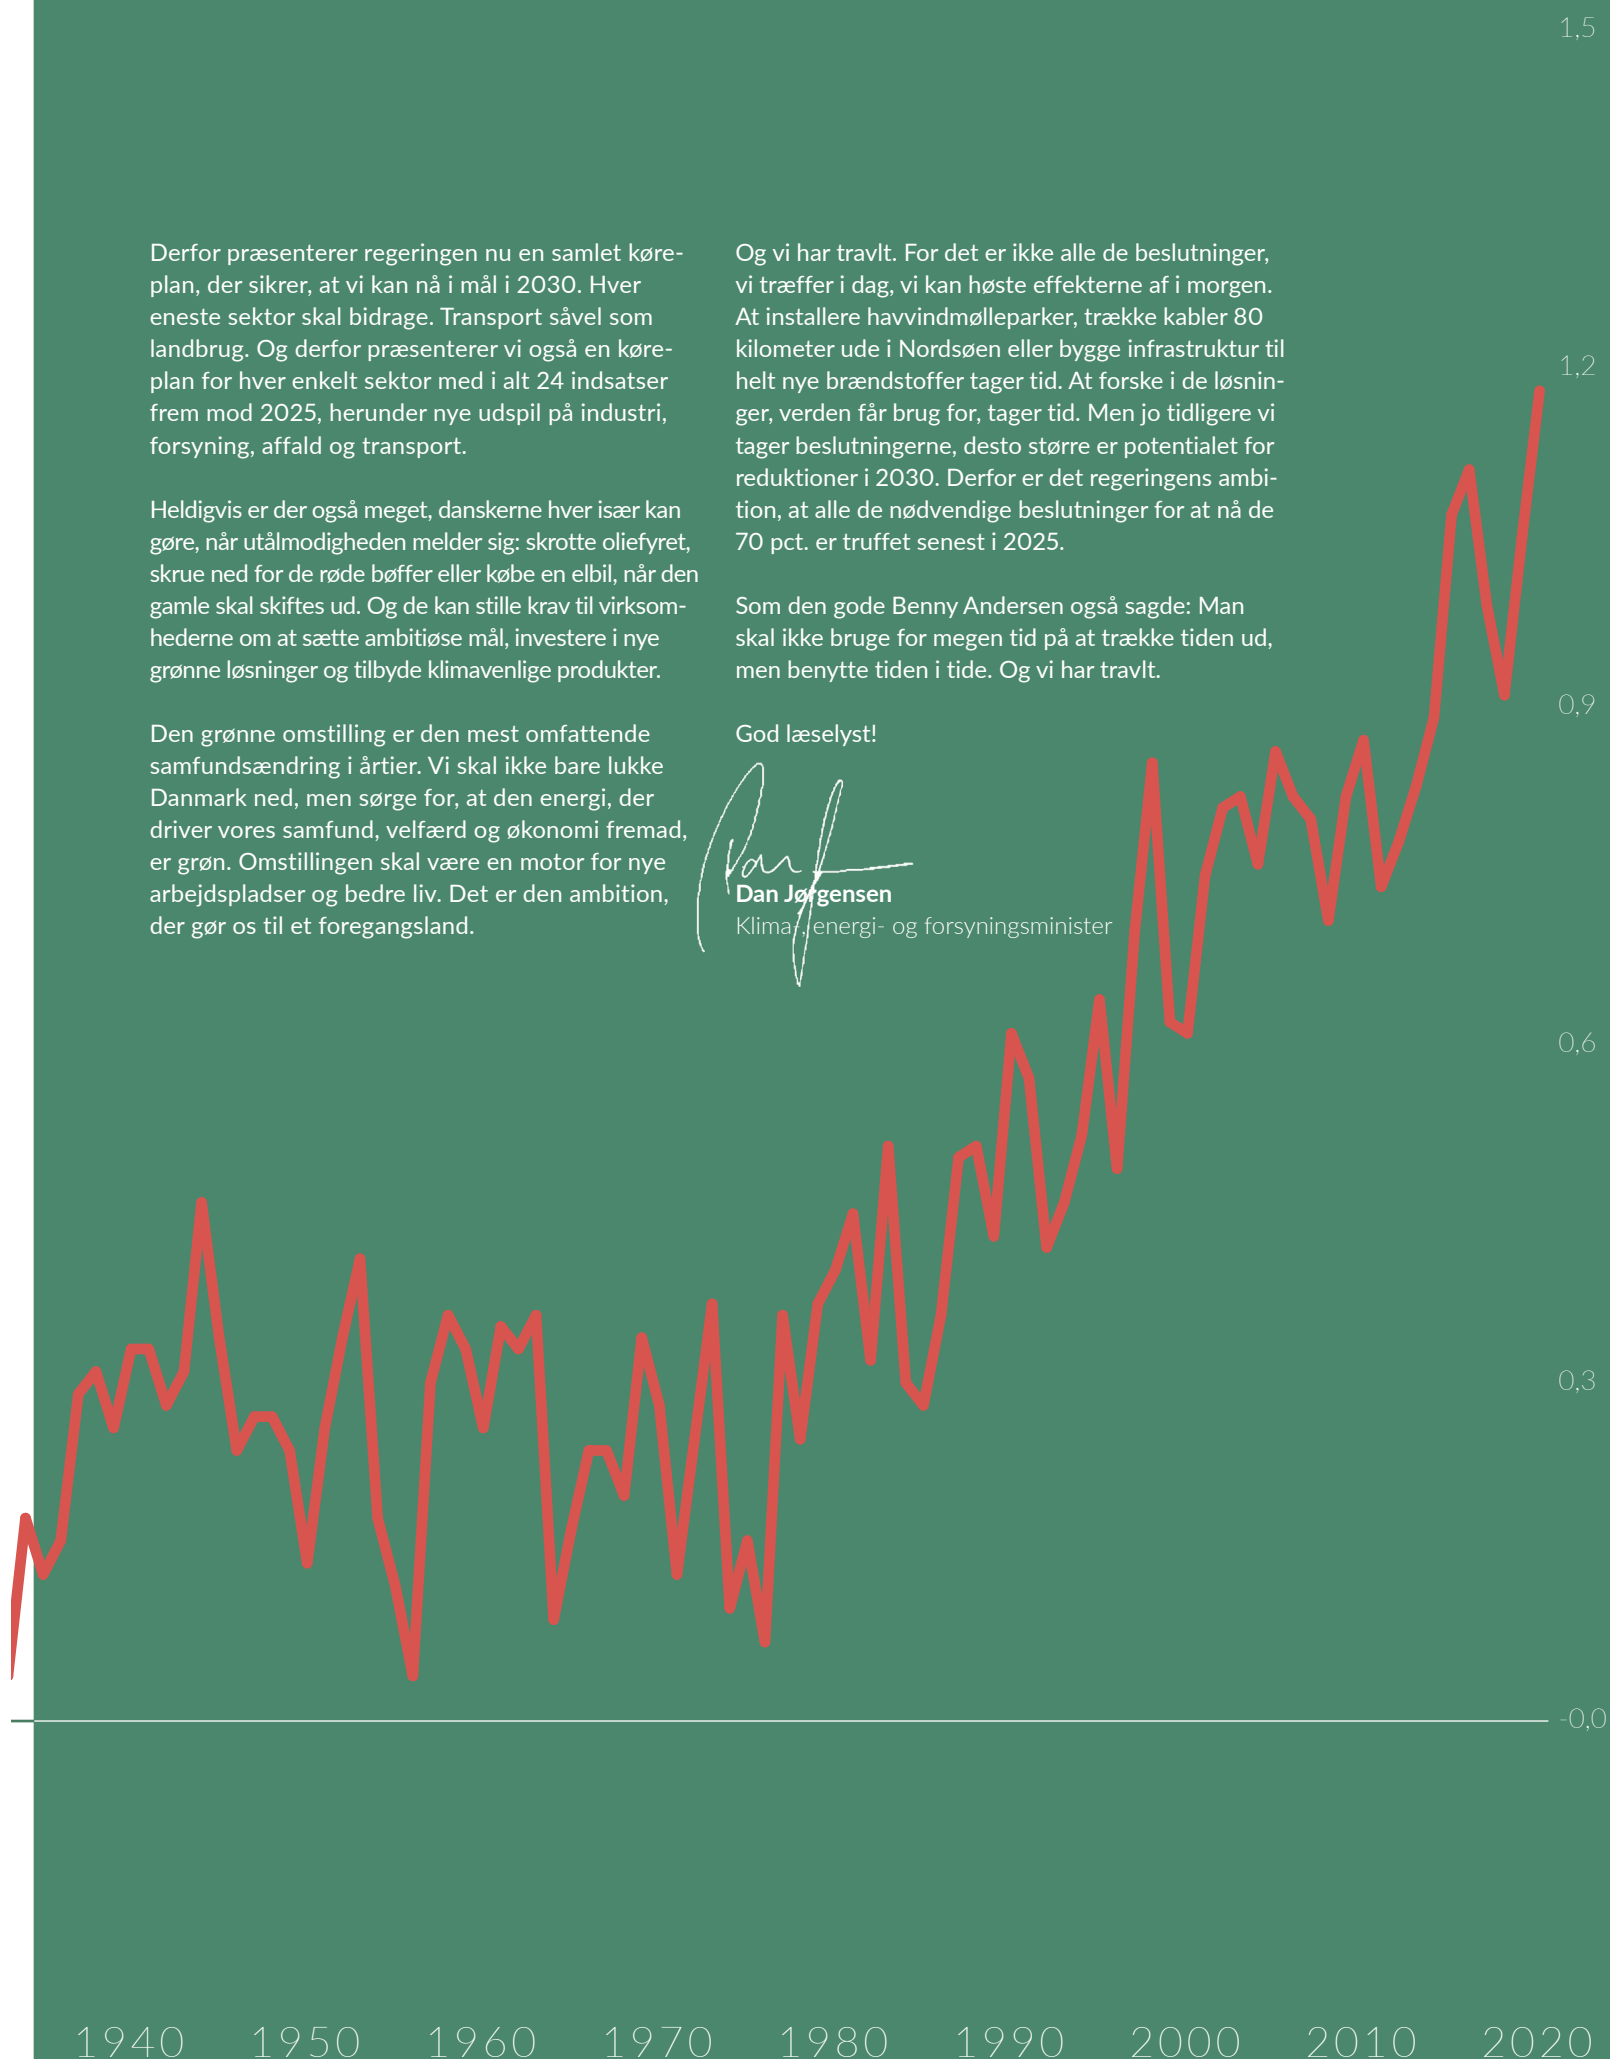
1,5

Derfor præsenterer regeringen nu en samlet køreplan, der sikrer, at vi kan nå i mål i 2030. Hver eneste sektor skal bidrage. Transport såvel som landbrug. Og derfor præsenterer vi også en køreplan for hver enkelt sektor med i alt 24 indsatser frem mod 2025, herunder nye udspil på industri, forsyning, affald og transport.

Heldigvis er der også meget, danskerne hver især kan gøre, når utålmodigheden melder sig: skrotte oliefyret, skrue ned for de røde bøffer eller købe en elbil, når den gamle skal skiftes ud. Og de kan stille krav til virksomhederne om at sætte ambitiøse mål, investere i nye grønne løsninger og tilbyde klimavenlige produkter.

Den grønne omstilling er den mest omfattende samfundsændring i årtier. Vi skal ikke bare lukke Danmark ned, men sørge for, at den energi, der driver vores samfund, velfærd og økonomi fremad, er grøn. Omstillingen skal være en motor for nye arbejdspladser og bedre liv. Det er den ambition, der gør os til et foregangsland.

Og vi har travlt. For det er ikke alle de beslutninger, vi træffer i dag, vi kan høste effekterne af i morgen. At installere havvindmølleparker, trække kabler 80 kilometer ude i Nordsøen eller bygge infrastruktur til helt nye brændstoffer tager tid. At forske i de løsninger, verden får brug for, tager tid. Men jo tidligere vi tager beslutningerne, desto større er potentialet for reduktioner i 2030. Derfor er det regeringens ambition, at alle de nødvendige beslutninger for at nå de 70 pct. er truffet senest i 2025.

Som den gode Benny Andersen også sagde: Man skal ikke bruge for megen tid på at trække tiden ud, men benytte tiden i tide. Og vi har travlt.

God læselyst!

Dan Jørgensen
Klima-, energi- og forsyningsminister

1,2
0,9
0,6
0,3
-0,0

1940 1950 1960 1970 1980 1990 2000 2010 2020